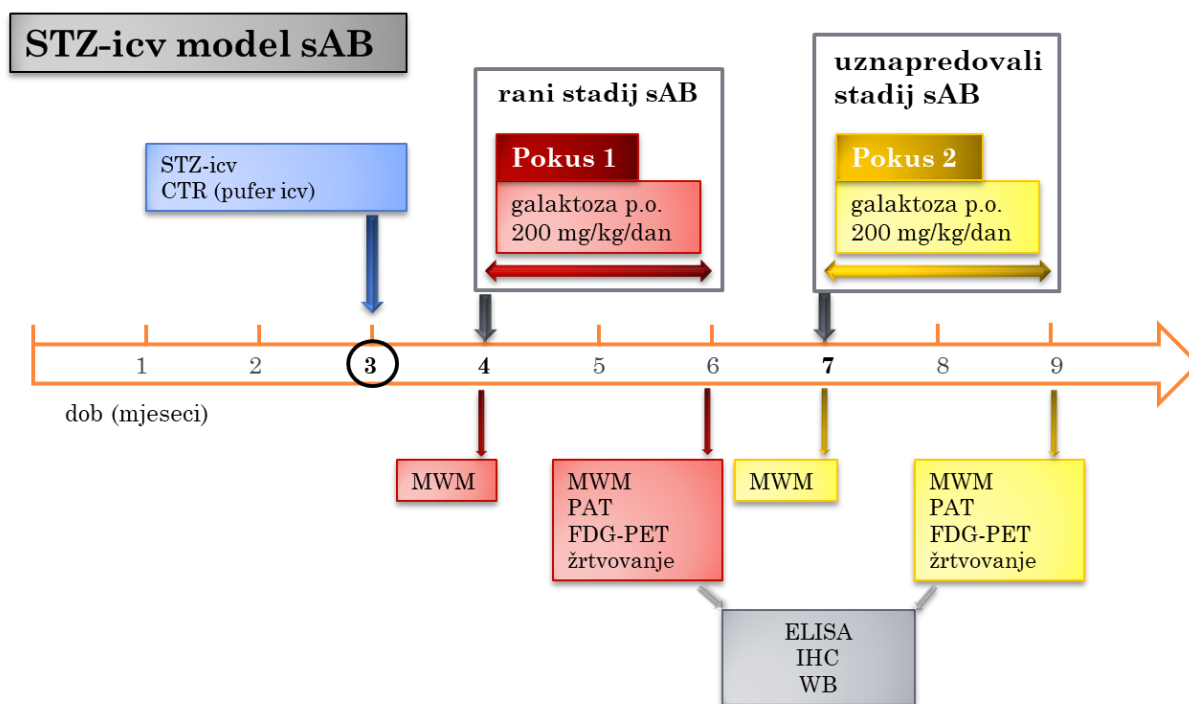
STZ-icv model sAB

rani stadij sAB

uznapredovali stadij sAB

STZ-icv
CTR (pufer icv)

Pokus 1

galaktoza p.o.
200 mg/kg/dan

Pokus 2

galaktoza p.o.
200 mg/kg/dan

1 2 3 4 5 6 7 8 9

dob (mjeseci)

MWM

MWM
PAT
FDG-PET
žrtvovanje

MWM

MWM
PAT
FDG-PET
žrtvovanje

ELISA
IHC
WB